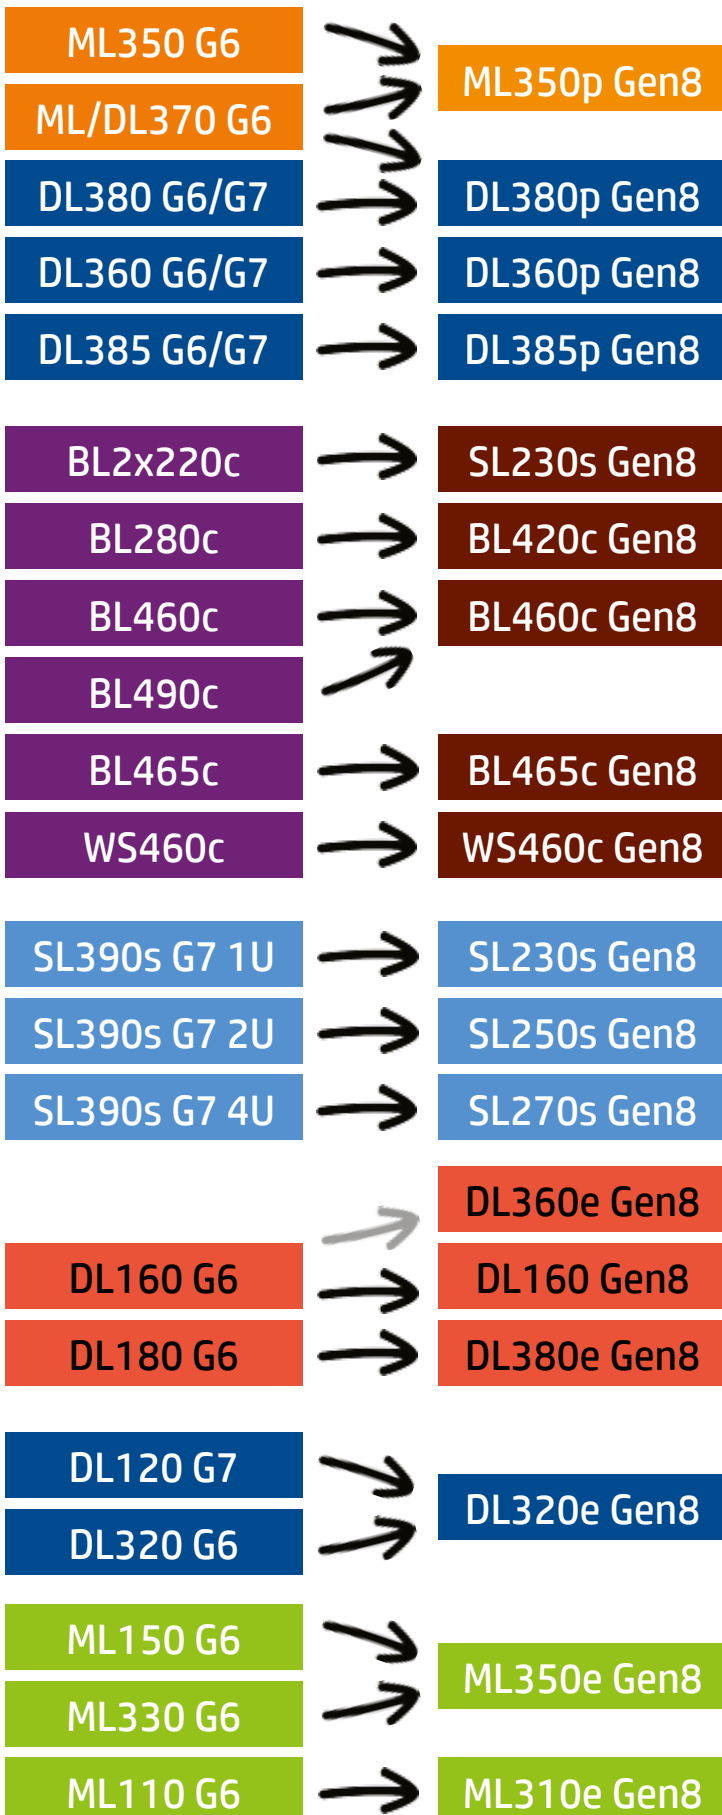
ML350 G6
ML/DL370 G6
ML350p Gen8
DL380 G6/G7
DL380p Gen8
DL360 G6/G7
DL360p Gen8
DL385 G6/G7
DL385p Gen8

BL2x220c
SL230s Gen8
BL280c
BL420c Gen8
BL460c
BL460c Gen8
BL490c
BL465c
BL465c Gen8
WS460c
WS460c Gen8

SL390s G7 1U
SL230s Gen8
SL390s G7 2U
SL250s Gen8
SL390s G7 4U
SL270s Gen8

DL360e Gen8
DL160 G6
DL160 Gen8
DL180 G6
DL380e Gen8

DL120 G7
DL320 G6
DL320e Gen8

ML150 G6
ML330 G6
ML350e Gen8
ML110 G6
ML310e Gen8